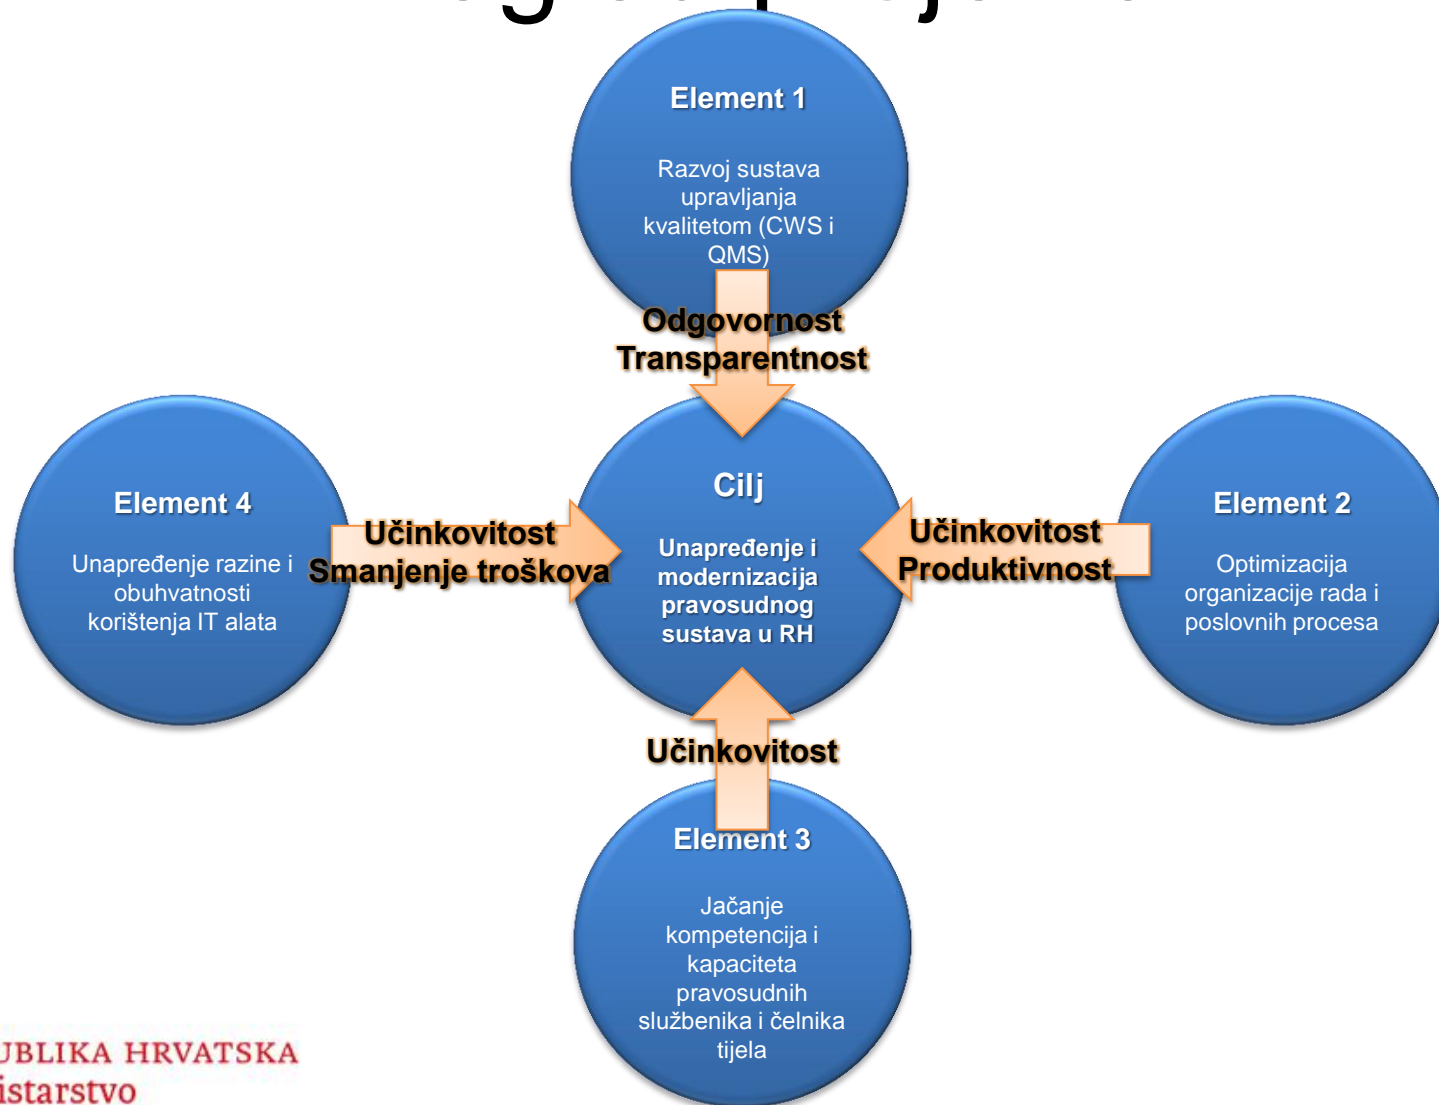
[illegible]

Element 1

Razvoj sustava upravljanja kvalitetom (CWS i QMS)

Odgovornost
Transparentnost

Element 4

Unapređenje razine i obuhvatnosti korištenja IT alata

Učinkovitost
Smanjenje troškova

Cilj

Unapređenje i modernizacija pravosudnog sustava u RH

Učinkovitost
Produktivnost

Element 2

Optimizacija organizacije rada i poslovnih procesa

Učinkovitost

Element 3

Jačanje kompetencija i kapaciteta pravosudnih službenika i čelnika tijela

UBLIKA HRVATSKA
istarstvo